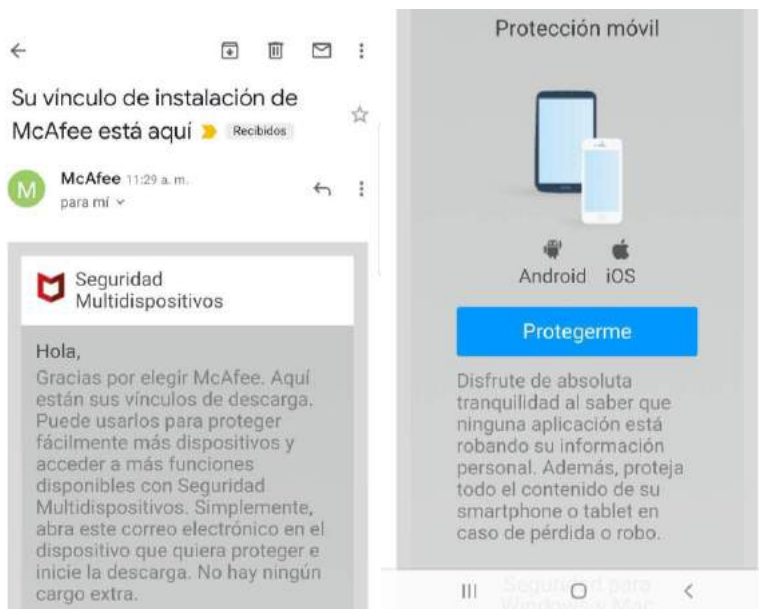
Su vínculo de instalación de McAfee está aquí Recibidos

M McAfee 11:29 a. m.
para mí

Seguridad Multidispositivos

Hola,
Gracias por elegir McAfee. Aquí están sus vínculos de descarga. Puede usarlos para proteger fácilmente más dispositivos y acceder a más funciones disponibles con Seguridad Multidispositivos. Simplemente, abra este correo electrónico en el dispositivo que quiera proteger e inicie la descarga. No hay ningún cargo extra.

Protección móvil

Android iOS

Protegerme

Disfrute de absoluta tranquilidad al saber que ninguna aplicación está robando su información personal. Además, proteja todo el contenido de su smartphone o tablet en caso de pérdida o robo.

Seguridad para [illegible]